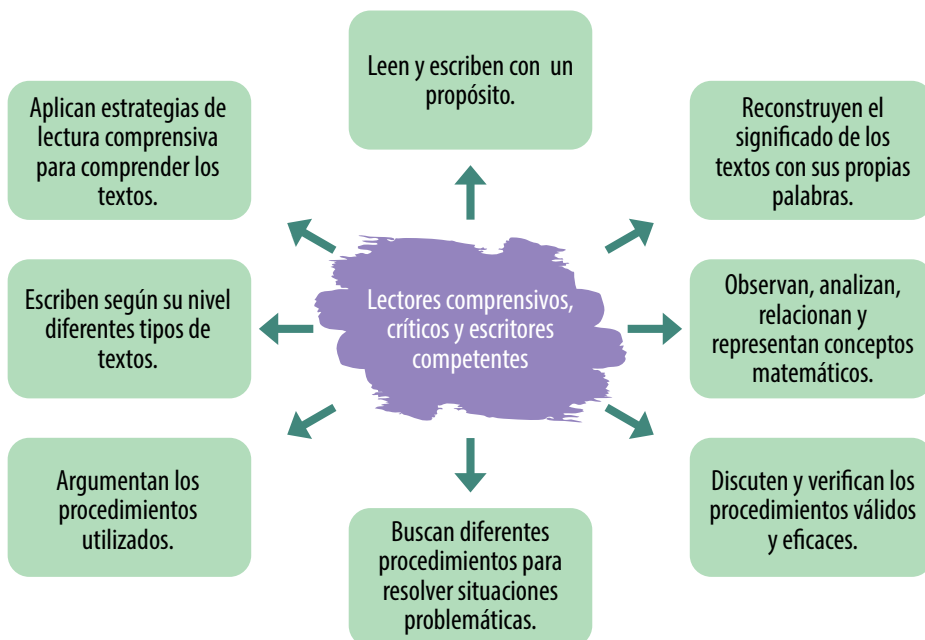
Leen y escriben con un propósito.

Aplican estrategias de lectura comprensiva para comprender los textos.

Reconstruyen el significado de los textos con sus propias palabras.

Lectores comprensivos, críticos y escritores competentes

Escriben según su nivel diferentes tipos de textos.

Observan, analizan, relacionan y representan conceptos matemáticos.

Argumentan los procedimientos utilizados.

Buscan diferentes procedimientos para resolver situaciones problemáticas.

Discuten y verifican los procedimientos válidos y eficaces.